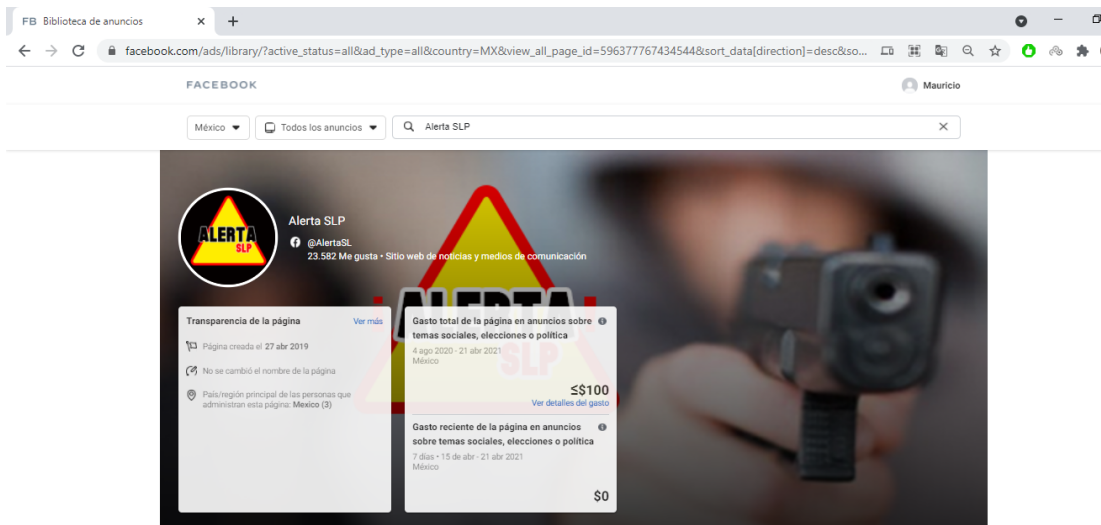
FB Biblioteca de anuncios ×  +

facebook.com/ads/library/?active_status=all&ad_type=all&country=MX&view_all_page_id=596377767434544&sort_data[direction]=desc&so...

FACEBOOK

Mauricio

México  Todos los anuncios  Alerta SLP ×

ALERTA SLP

Alerta SLP
@AlertaSL
23.582 Me gusta • Sitio web de noticias y medios de comunicación

Transparencia de la página  Ver más

Página creada el 27 abr 2019

No se cambió el nombre de la página

País/región principal de las personas que administran esta página: México (3)

Gasto total de la página en anuncios sobre temas sociales, elecciones o política
4 ago 2020 - 21 abr 2021
México

≤$100
Ver detalles del gasto

Gasto reciente de la página en anuncios sobre temas sociales, elecciones o política
7 días • 15 de abr - 21 abr 2021
México

$0